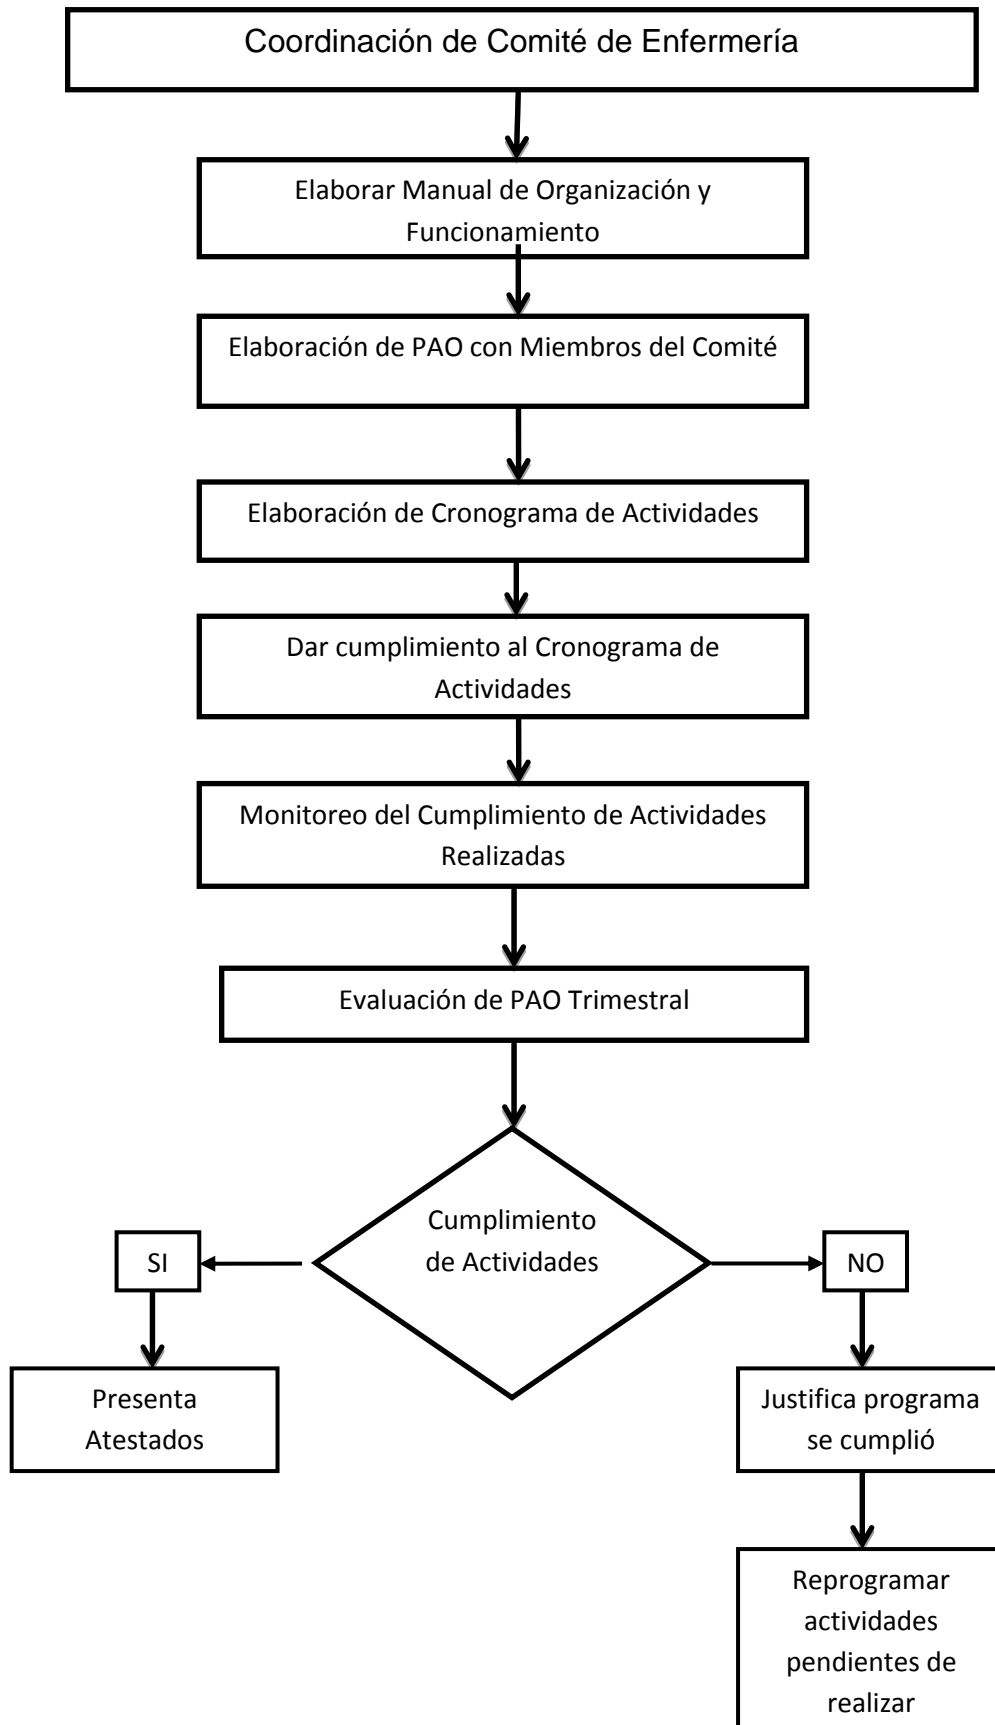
Coordinación de Comité de Enfermería

Elaborar Manual de Organización y Funcionamiento

Elaboración de PAO con Miembros del Comité

Elaboración de Cronograma de Actividades

Dar cumplimiento al Cronograma de Actividades

Monitoreo del Cumplimiento de Actividades Realizadas

Evaluación de PAO Trimestral

Cumplimiento de Actividades

SI

NO

Presenta Atestados

Justifica programa se cumplió

Reprogramar actividades pendientes de realizar